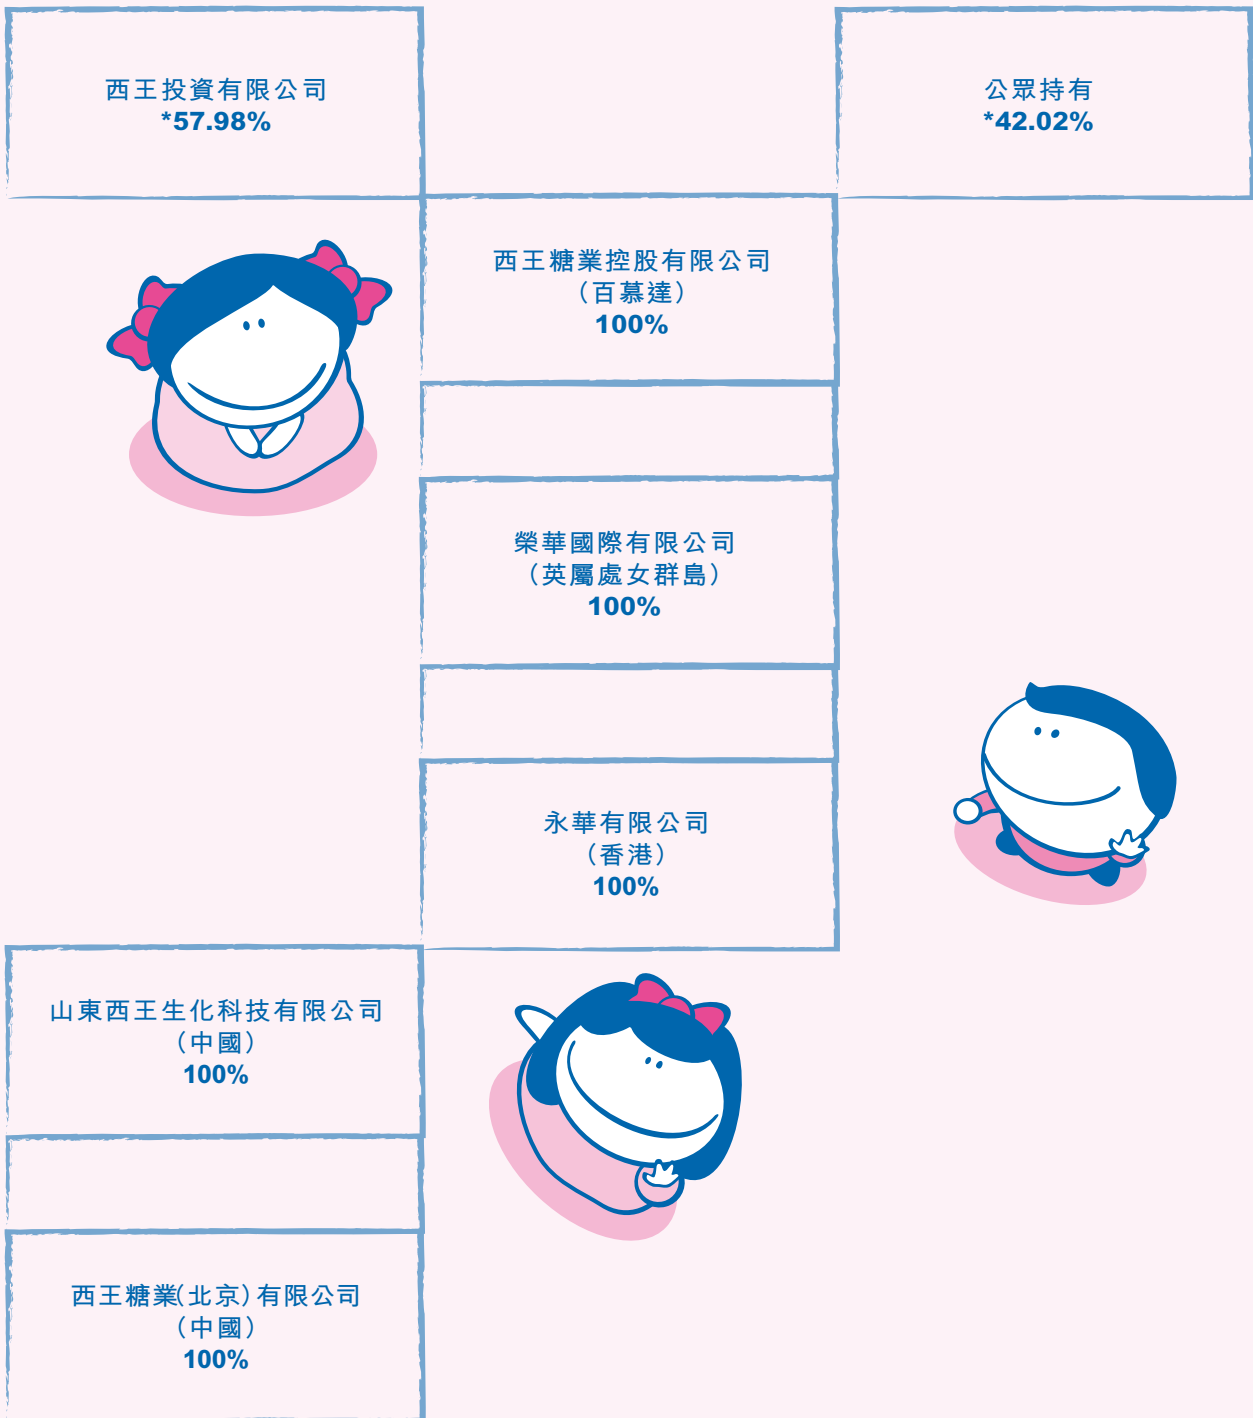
西王投資有限公司
*57.98%

公眾持有
*42.02%

西王糖業控股有限公司
（百慕達）
100%

榮華國際有限公司
（英屬處女群島）
100%

永華有限公司
（香港）
100%

山東西王生化科技有限公司
（中國）
100%

西王糖業(北京)有限公司
（中國）
100%